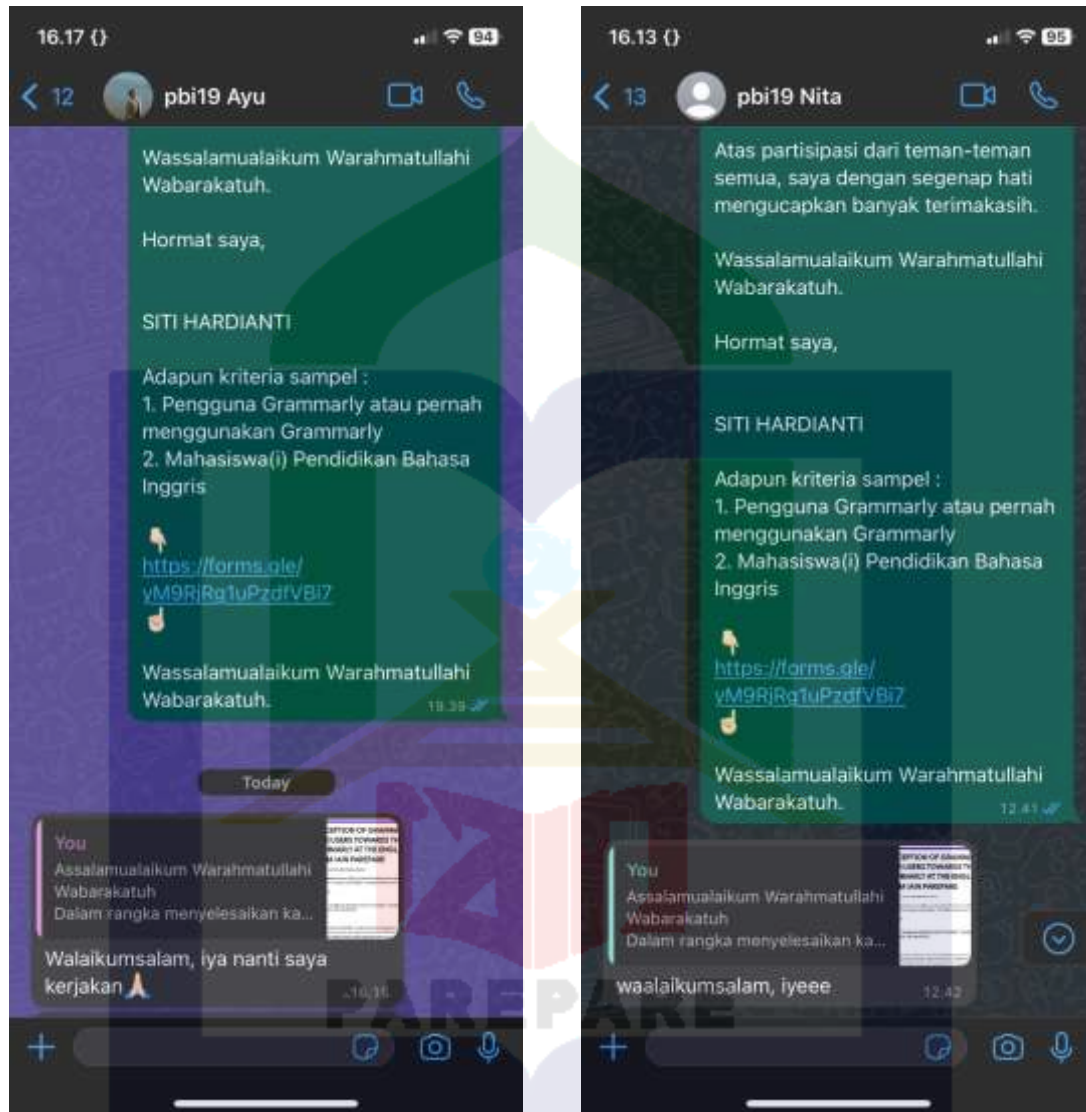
16.17 {}

94

< 12 pbi19 Ayu

Wassalamualaikum Warahmatullahi Wabarakatuh.

Hormat saya,

SITI HARDIANTI

Adapun kriteria sampel :
1. Pengguna Grammarly atau pernah menggunakan Grammarly
2. Mahasiswa(i) Pendidikan Bahasa Inggris

👇
https://forms.gle/yM9RjRg1uPzdfVBi7
☝️

Wassalamualaikum Warahmatullahi Wabarakatuh.
19.39

Today

You
Assalamualaikum Warahmatullahi Wabarakatuh
Dalam rangka menyelesaikan ka...

Walaikumsalam, iya nanti saya kerjakan🙏
16.16

16.13 {}

95

< 13 pbi19 Nita

Atas partisipasi dari teman-teman semua, saya dengan segenap hati mengucapkan banyak terimakasih.

Wassalamualaikum Warahmatullahi Wabarakatuh.

Hormat saya,

SITI HARDIANTI

Adapun kriteria sampel :
1. Pengguna Grammarly atau pernah menggunakan Grammarly
2. Mahasiswa(i) Pendidikan Bahasa Inggris

👇
https://forms.gle/yM9RjRg1uPzdfVBi7
☝️

Wassalamualaikum Warahmatullahi Wabarakatuh.
12.41

You
Assalamualaikum Warahmatullahi Wabarakatuh
Dalam rangka menyelesaikan ka...

waalaikumsalam, iyeee
12.42

PAREPARE